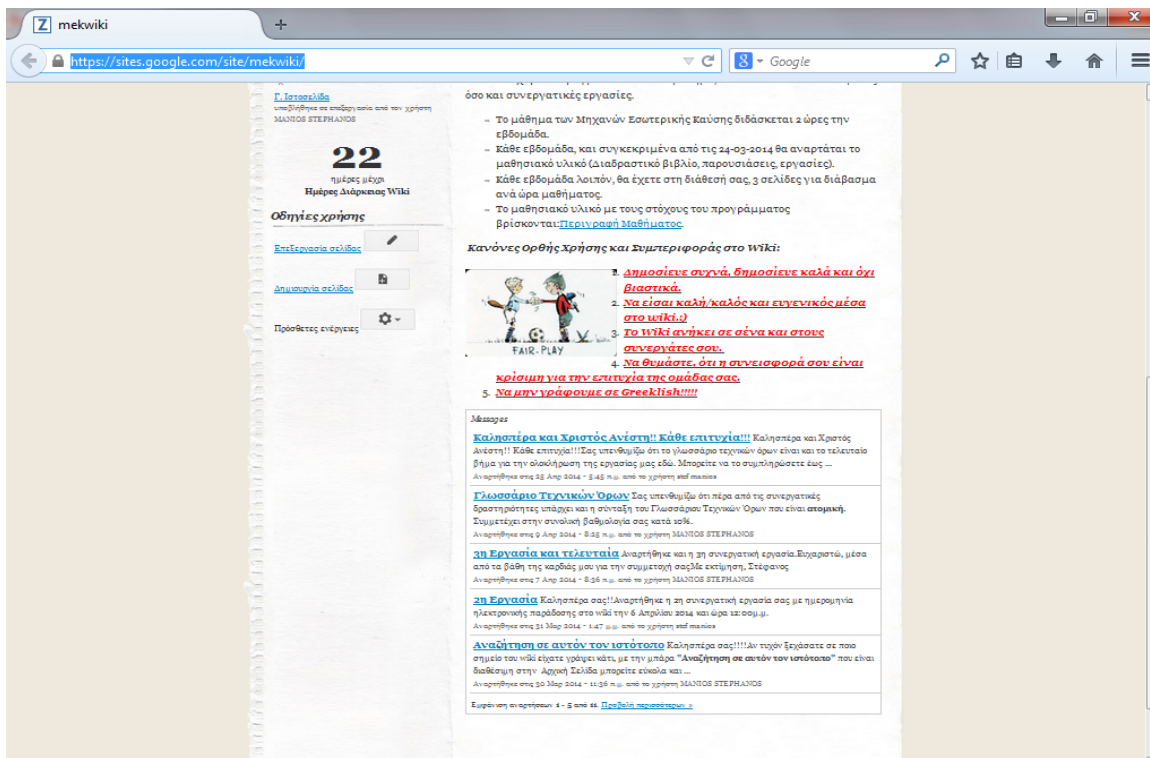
mekwiki
+
https://sites.google.com/site/mekwiki/
Google

Γ. Ιστοσελίδα
υποβλήθηκε σε επεξεργασία από τον χρήστη MANIOS STEPHANOS

22
ημέρες μέχρι
Ημέρες Διάρκειας Wiki

Οδηγίες χρήσης

Επεξεργασία σελίδας

Δημιουργία σελίδας

Πρόσθετες ενέργειες

όσο και συνεργατικές εργασίες.

- Το μάθημα των Μηχανών Εσωτερικής Καύσης διδάσκεται 2 ώρες την εβδομάδα.
- Κάθε εβδομάδα, και συγκεκριμένα από τις 24-03-2014 θα αναρτάται το μαθησιακό υλικό (Διαδραστικό βιβλίο, παρουσιάσεις, εργασίες).
- Κάθε εβδομάδα λοιπόν, θα έχετε στη διάθεσή σας, 3 σελίδες για διάβασμα ανά ώρα μαθήματος.
- Το μαθησιακό υλικό με τους στόχους του προγράμματος βρίσκονται: Περιγραφή Μαθήματος.

Κανόνες Ορθής Χρήσης και Συμπεριφοράς στο Wiki:

FAIR-PLAY

1. Δημοσίευε συχνά, δημοσίευε καλά και όχι βιαστικά.
2. Να είσαι καλή/καλός και ευγενικός μέσα στο wiki.:)
3. Το Wiki ανήκει σε σένα και στους συνεργάτες σου.
4. Να θυμάστε, ότι η συνεισφορά σου είναι κρίσιμη για την επιτυχία της ομάδας σας.
5. Να μην γράφουμε σε Greeklish!!!!!

Messages

Καλησπέρα και Χριστός Ανέστη!! Κάθε επιτυχία!!! Καλησπέρα και Χριστός Ανέστη!! Κάθε επιτυχία!!!Σας υπενθυμίζω ότι το γλωσσάριο τεχνικών όρων είναι και το τελευταίο βήμα για την ολοκλήρωση της εργασίας μας εδώ. Μπορείτε να το συμπληρώσετε έως ...
Αναρτήθηκε στις 25 Απρ 2014 - 5:45 π.μ. από το χρήστη stef manios

Γλωσσάριο Τεχνικών Όρων Σας υπενθυμίζω ότι πέρα από τις συνεργατικές δραστηριότητες υπάρχει και η σύνταξη του Γλωσσάριου Τεχνικών Όρων που είναι ατομική. Συμμετέχει στην συνολική βαθμολογία σας κατά 10%.
Αναρτήθηκε στις 9 Απρ 2014 - 8:25 π.μ. από το χρήστη MANIOS STEPHANOS

3η Εργασία και τελευταία Αναρτήθηκε και η 3η συνεργατική εργασία.Ευχαριστώ, μέσα από τα βάθη της καρδιάς μου για την συμμετοχή σαςΜε εκτίμηση, Στέφανος
Αναρτήθηκε στις 7 Απρ 2014 - 8:36 π.μ. από το χρήστη MANIOS STEPHANOS

2η Εργασία Καλησπέρα σας!!Αναρτήθηκε η 2η συνεργατική εργασία σας με ημερομηνία ηλεκτρονικής παράδοσης στο wiki την 6 Απριλίου 2014 και ώρα 12:00μ.μ.
Αναρτήθηκε στις 31 Μαρ 2014 - 1:47 μ.μ. από το χρήστη stef manios

Αναζήτηση σε αυτόν τον ιστότοπο Καλησπέρα σας!!!!Αν τυχόν ξεχάσατε σε ποιο σημείο του wiki είχατε γράψει κάτι, με την μπάρα "Αναζήτηση σε αυτόν τον ιστότοπο" που είναι διαθέσιμη στην Αρχική Σελίδα μπορείτε εύκολα και ...
Αναρτήθηκε στις 30 Μαρ 2014 - 11:36 π.μ. από το χρήστη MANIOS STEPHANOS

Εμφάνιση αναρτήσεων 1 - 5 από 11. Προβολή περισσότερων »